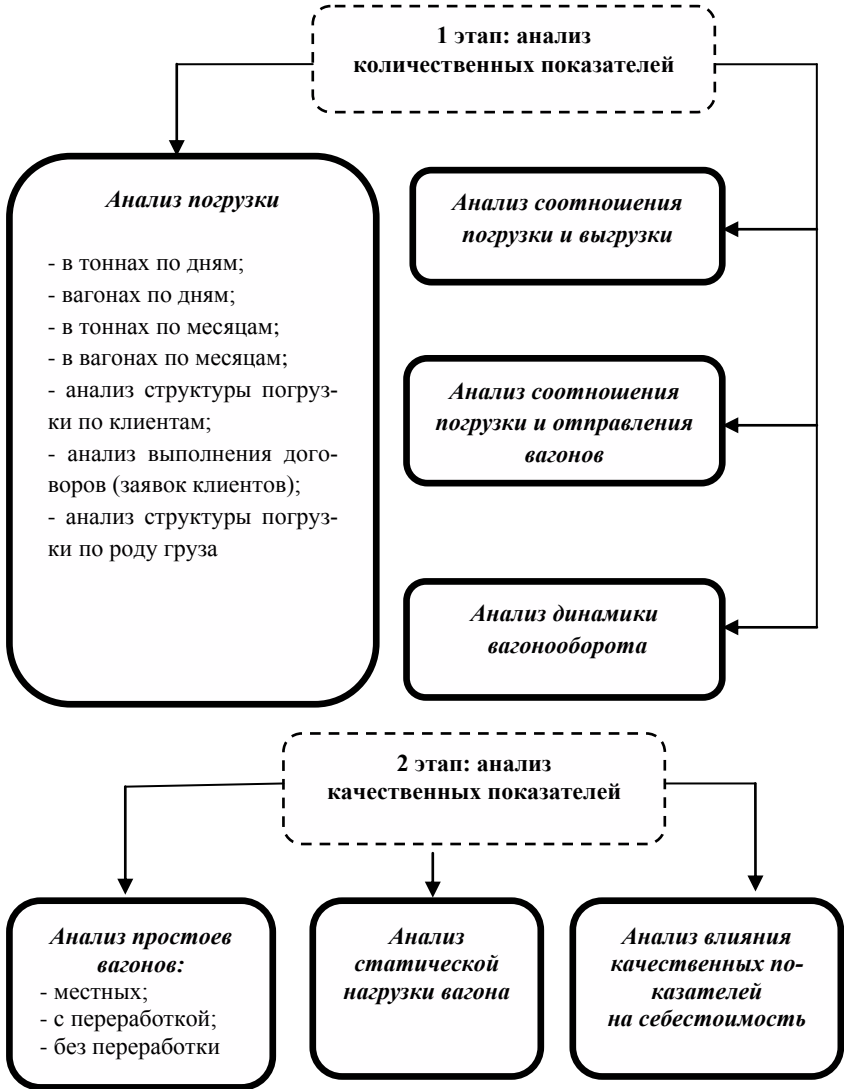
1 этап: анализ количественных показателей

Анализ погрузки

- в тоннах по дням;
- вагонах по дням;
- в тоннах по месяцам;
- в вагонах по месяцам;
- анализ структуры погрузки по клиентам;
- анализ выполнения договоров (заявок клиентов);
- анализ структуры погрузки по роду груза

Анализ соотношения погрузки и выгрузки

Анализ соотношения погрузки и отправления вагонов

Анализ динамики вагонооборота

2 этап: анализ качественных показателей

Анализ простоев вагонов:
- местных;
- с переработкой;
- без переработки

Анализ статической нагрузки вагона

Анализ влияния качественных показателей на себестоимость